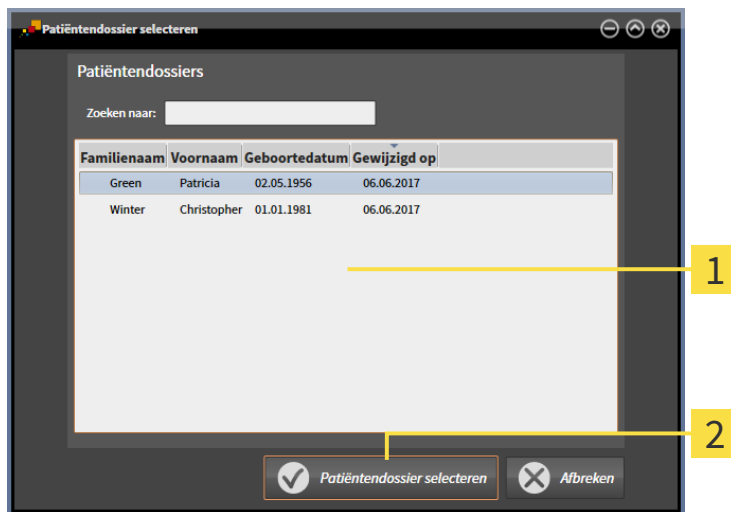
Patiëntendossier selecteren

Patiëntendossiers

Zoeken naar:

| Familienaam | Voornaam | Geboortedatum | Gewijzigd op |
|---|---|---|---|
| Green | Patricia | 02.05.1956 | 06.06.2017 |
| Winter | Christopher | 01.01.1981 | 06.06.2017 |

1

2

Patiëntendossier selecteren

Afbreken